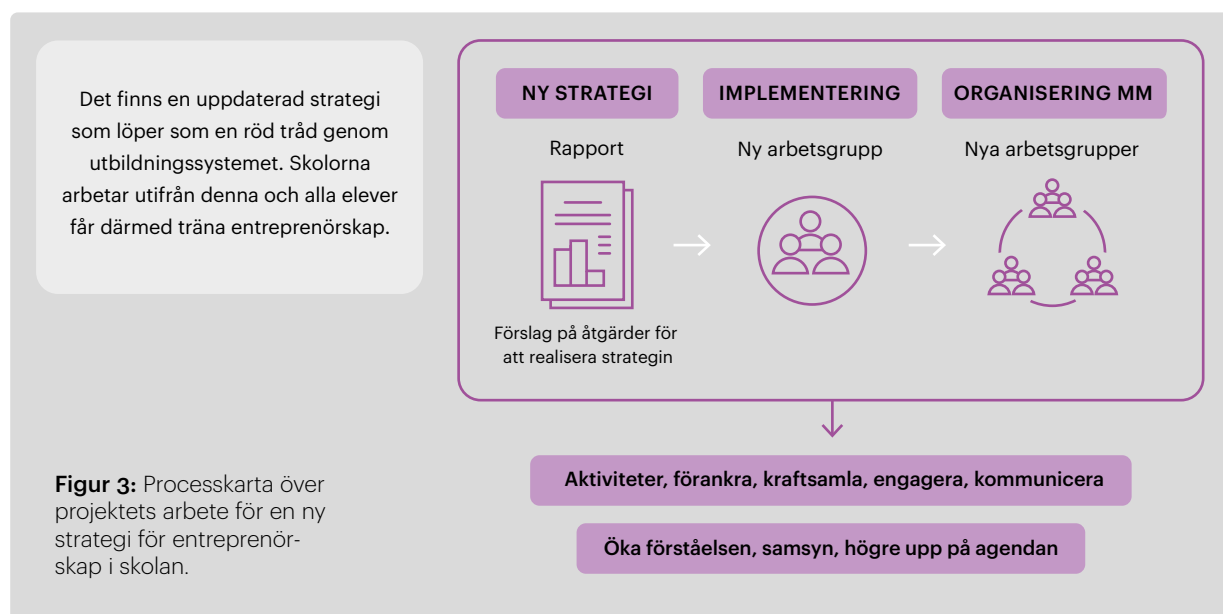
Det finns en uppdaterad strategi som löper som en röd tråd genom utbildningssystemet. Skolorna arbetar utifrån denna och alla elever får därmed träna entreprenörskap.

NY STRATEGI

Rapport

Förslag på åtgärder för att realisera strategin

IMPLEMENTERING

Ny arbetsgrupp

ORGANISERING MM

Nya arbetsgrupper

Aktiviteter, förankra, kraftsamla, engagera, kommunicera

Öka förståelsen, samsyn, högre upp på agendan

Figur 3: Processkarta över projektets arbete för en ny strategi för entreprenörskap i skolan.